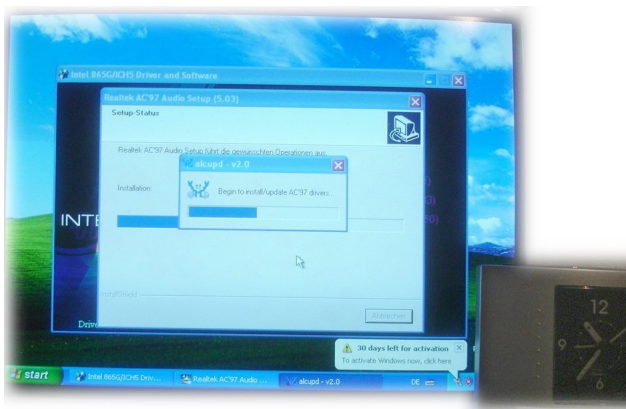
Intel 865G/ICH5 Driver and Software

Realtek AC'97 Audio Setup (5.03)

Setup-Status

Realtek AC'97 Audio Setup führt die gewünschten Operationen aus.

alcupd - v2.0

Begin to install/update AC'97 drivers...

Installation:

INTE

InstallShield

Abbrechen

Drive

30 days left for activation
To activate Windows now, click here.

start

Intel 865G/ICH5 Driv...

Realtek AC'97 Audio ...

alcupd - v2.0

DE

12

9

6